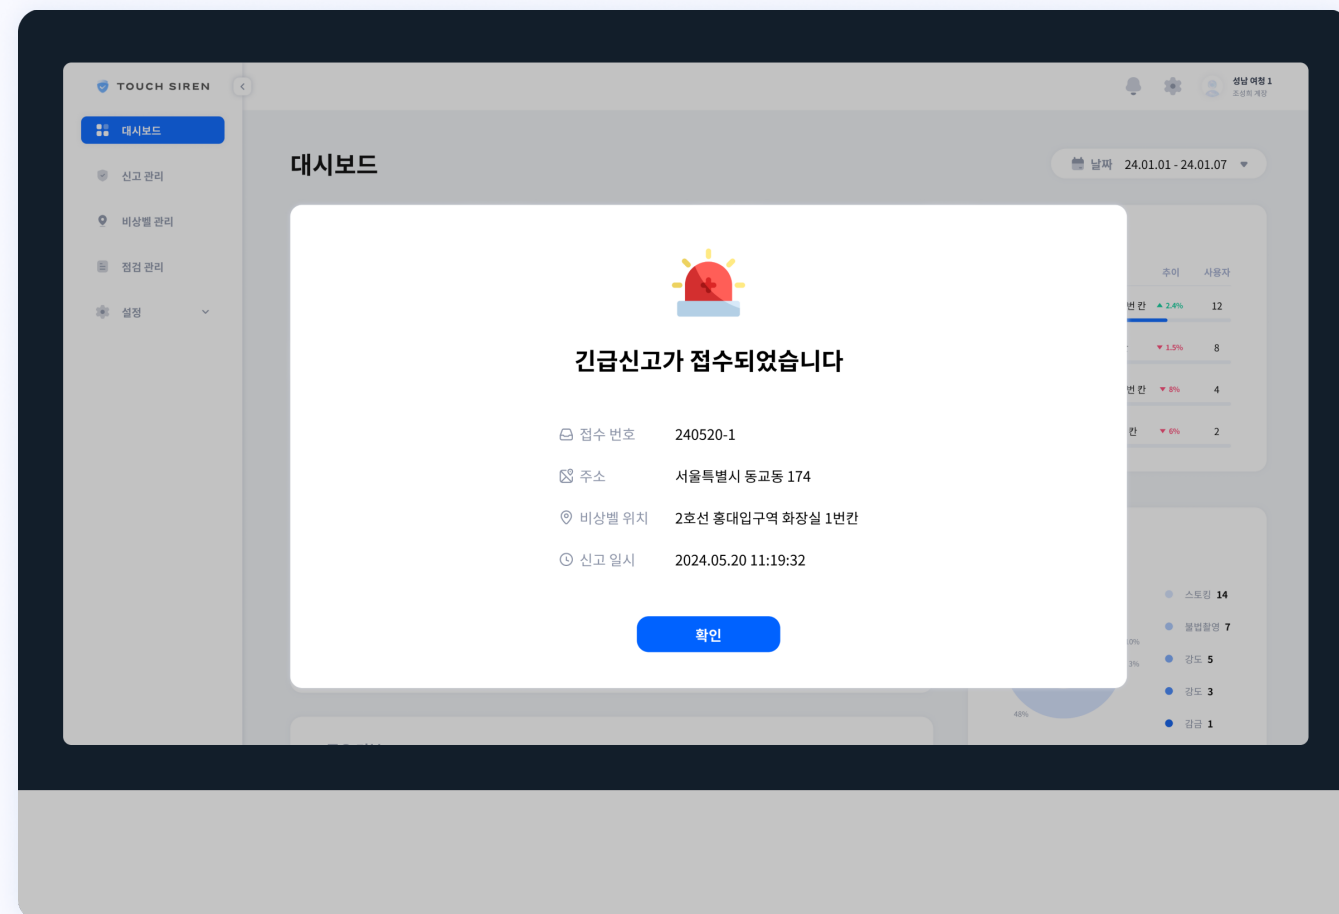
TOUCH SIREN

대시보드
신고 관리
비상벨 관리
점검 관리
설정

성남 여청 1
조성희 계장

대시보드

날짜 24.01.01 - 24.01.07

추이 사용자
번 칸 ▲ 2.4% 12
▼ 1.5% 8
번 칸 ▼ 8% 4
칸 ▼ 6% 2

스토킹 14
불법촬영 7
강도 5
강도 3
감금 1
10%
3%
48%

긴급신고가 접수되었습니다

접수 번호 240520-1
주소 서울특별시 동교동 174
비상벨 위치 2호선 홍대입구역 화장실 1번칸
신고 일시 2024.05.20 11:19:32

확인